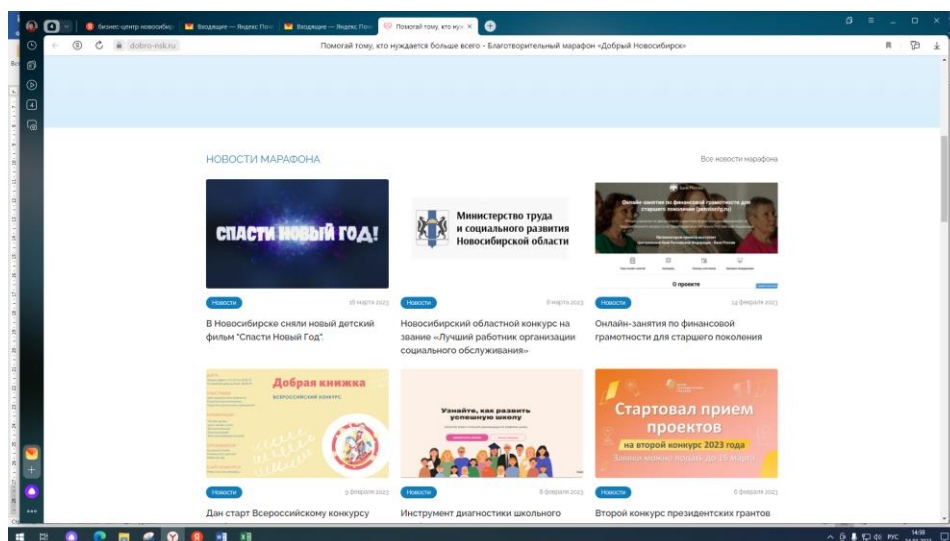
бизнес центр новосибир | Входящие — Яндекс Почт | Входящие — Яндекс Почт | Помогай тому, кто нуж ×

dobro-nsk.ru

Помогай тому, кто нуждается больше всего - Благотворительный марафон «Добрый Новосибирск»

НОВОСТИ МАРАФОНА

Все новости марафона

СПАСТИ НОВЫЙ ГОД!

Министерство труда и социального развития Новосибирской области

Онлайн-занятия по финансовой грамотности для старшего поколения

О проекте

Новости

16 марта 2023

В Новосибирске сняли новый детский фильм "Спасти Новый Год".

Новости

6 марта 2023

Новосибирский областной конкурс на звание «Лучший работник организации социального обслуживания»

Новости

14 февраля 2023

Онлайн-занятия по финансовой грамотности для старшего поколения

Добрая книжка

ВСЕРОССИЙСКИЙ КОНКУРС

Узнайте, как развить успешную школу

Стартовал прием проектов

на второй конкурс 2023 года

Заявки можно подать до 15 марта

Новости

9 февраля 2023

Дан старт Всероссийскому конкурсу

Новости

8 февраля 2023

Инструмент диагностики школьного

Новости

6 февраля 2023

Второй конкурс президентских грантов

РУС

14:59